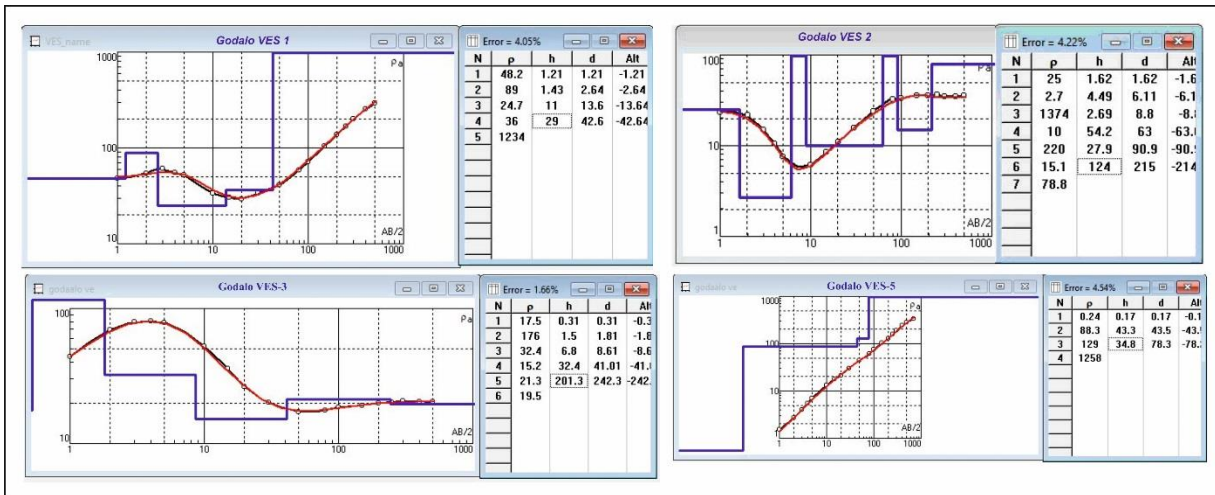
VES_name
Godalo VES 1
1000
ρa
100
10
1
10
100
1000
AB/2

Error = 4.05%

| N | ρ | h | d | Alt |
|---|---|---|---|---|
| 1 | 48.2 | 1.21 | 1.21 | -1.21 |
| 2 | 89 | 1.43 | 2.64 | -2.64 |
| 3 | 24.7 | 11 | 13.6 | -13.64 |
| 4 | 36 | 29 | 42.6 | -42.64 |
| 5 | 1234 | | | |

Godalo VES 2
100
ρa
10
1
10
100
1000
AB/2

Error = 4.22%

| N | ρ | h | d | Alt |
|---|---|---|---|---|
| 1 | 25 | 1.62 | 1.62 | -1.6 |
| 2 | 2.7 | 4.49 | 6.11 | -6.1 |
| 3 | 1374 | 2.69 | 8.8 | -8.8 |
| 4 | 10 | 54.2 | 63 | -63.0 |
| 5 | 220 | 27.9 | 90.9 | -90.9 |
| 6 | 15.1 | 124 | 215 | -214 |
| 7 | 78.8 | | | |

godalo ve
Godalo VES-3
100
ρa
10
1
10
100
1000
AB/2

Error = 1.66%

| N | ρ | h | d | Alt |
|---|---|---|---|---|
| 1 | 17.5 | 0.31 | 0.31 | -0.3 |
| 2 | 176 | 1.5 | 1.81 | -1.8 |
| 3 | 32.4 | 6.8 | 8.61 | -8.6 |
| 4 | 15.2 | 32.4 | 41.01 | -41.0 |
| 5 | 21.3 | 201.3 | 242.3 | -242. |
| 6 | 19.5 | | | |

godalo ve
Godalo VES-5
1000
ρa
100
10
10
100
1000
AB/2

Error = 4.54%

| N | ρ | h | d | Alt |
|---|---|---|---|---|
| 1 | 0.24 | 0.17 | 0.17 | -0.1 |
| 2 | 88.3 | 43.3 | 43.5 | -43.5 |
| 3 | 129 | 34.8 | 78.3 | -78.3 |
| 4 | 1258 | | | |